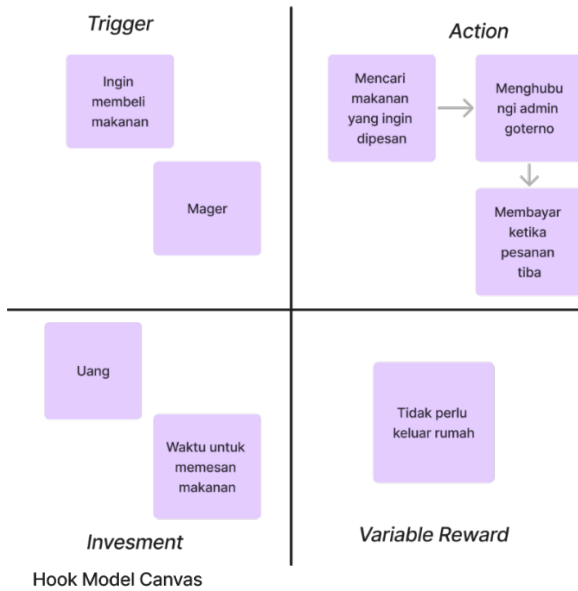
Trigger

Ingin membeli makanan

Mager

Action

Mencari makanan yang ingin dipesan

Menghubungi admin goterno

Membayar ketika pesanan tiba

Uang

Waktu untuk memesan makanan

Invesment

Tidak perlu keluar rumah

Variable Reward

Hook Model Canvas